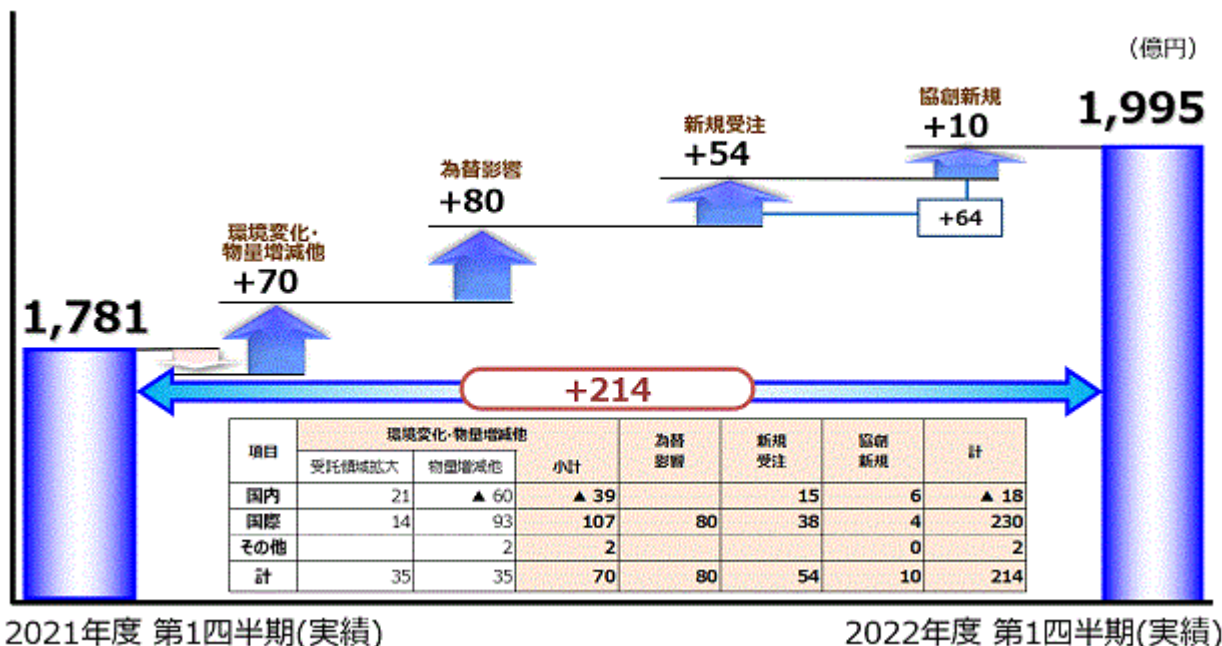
（億円）

1,995

協創新規
+10

新規受注
+54

+64

為替影響
+80

環境変化・物量増減他
+70

1,781

+214

| 項目 | 環境変化・物量増減他 受託領域拡大 | 物量増減他 | 小計 | 為替影響 | 新規受注 | 協創新規 | 計 |
|---|---|---|---|---|---|---|---|
| 国内 | 21 | ▲ 60 | ▲ 39 | | 15 | 6 | ▲ 18 |
| 国際 | 14 | 93 | 107 | 80 | 38 | 4 | 230 |
| その他 | | 2 | 2 | | | 0 | 2 |
| 計 | 35 | 35 | 70 | 80 | 54 | 10 | 214 |

2021年度 第1四半期(実績)

2022年度 第1四半期(実績)